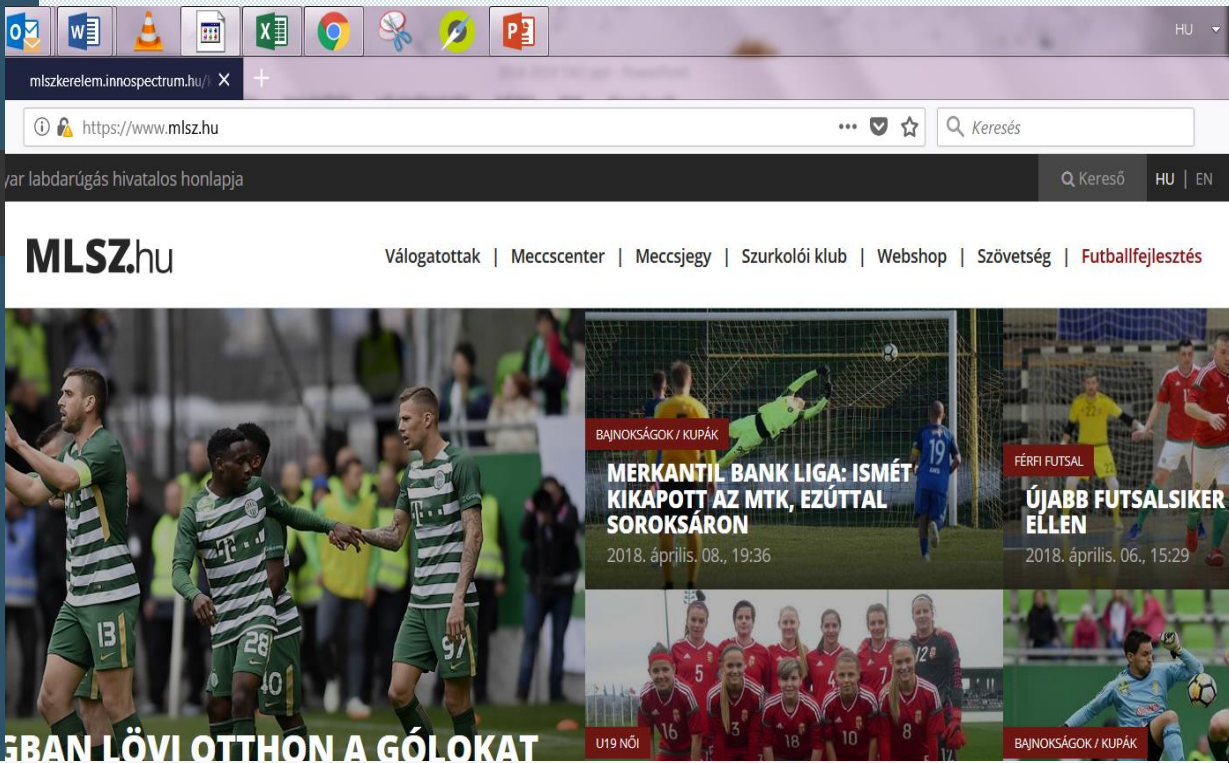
HU

mlszkerelem.innospectrum.hu/

https://www.mlsz.hu

Keresés

yar labdarúgás hivatalos honlapja

Kereső HU | EN

MLSZ.hu

Válogatottak | Meccscenter | Meccsjegy | Szurkolói klub | Webshop | Szövetség | Futballfejlesztés

BAJNOKSÁGOK / KUPÁK

MERKANTIL BANK LIGA: ISMÉT KIKAPOTT AZ MTK, EZÚTTAL SOROKSÁRON

2018. április. 08., 19:36

FÉRFI FUTSAL

ÚJABB FUTSALSIKER ELLEN

2018. április. 06., 15:29

GBAN LÖVI OTTHON A GÓLOKAT

U19 NŐI

BAJNOKSÁGOK / KUPÁK